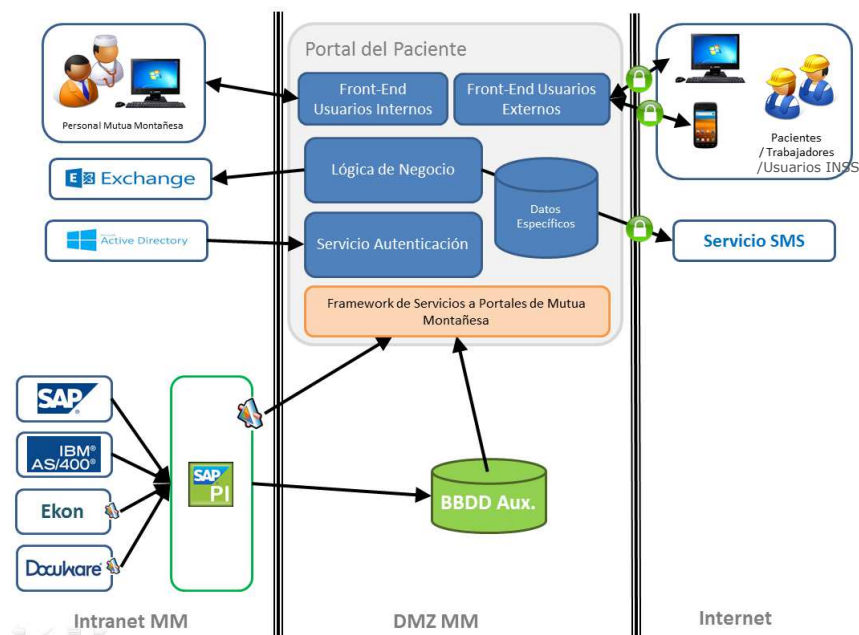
Personal Mutua Montañesa

Exchange

Microsoft Active Directory

Portal del Paciente

Front-End Usuarios Internos

Front-End Usuarios Externos

Lógica de Negocio

Datos Específicos

Servicio Autenticación

Framework de Servicios a Portales de Mutua Montañesa

Pacientes / Trabajadores /Usuarios INSS

Servicio SMS

SAP

IBM® AS/400®

Ekon

Docuware

SAP PI

BBDD Aux.

Intranet MM

DMZ MM

Internet